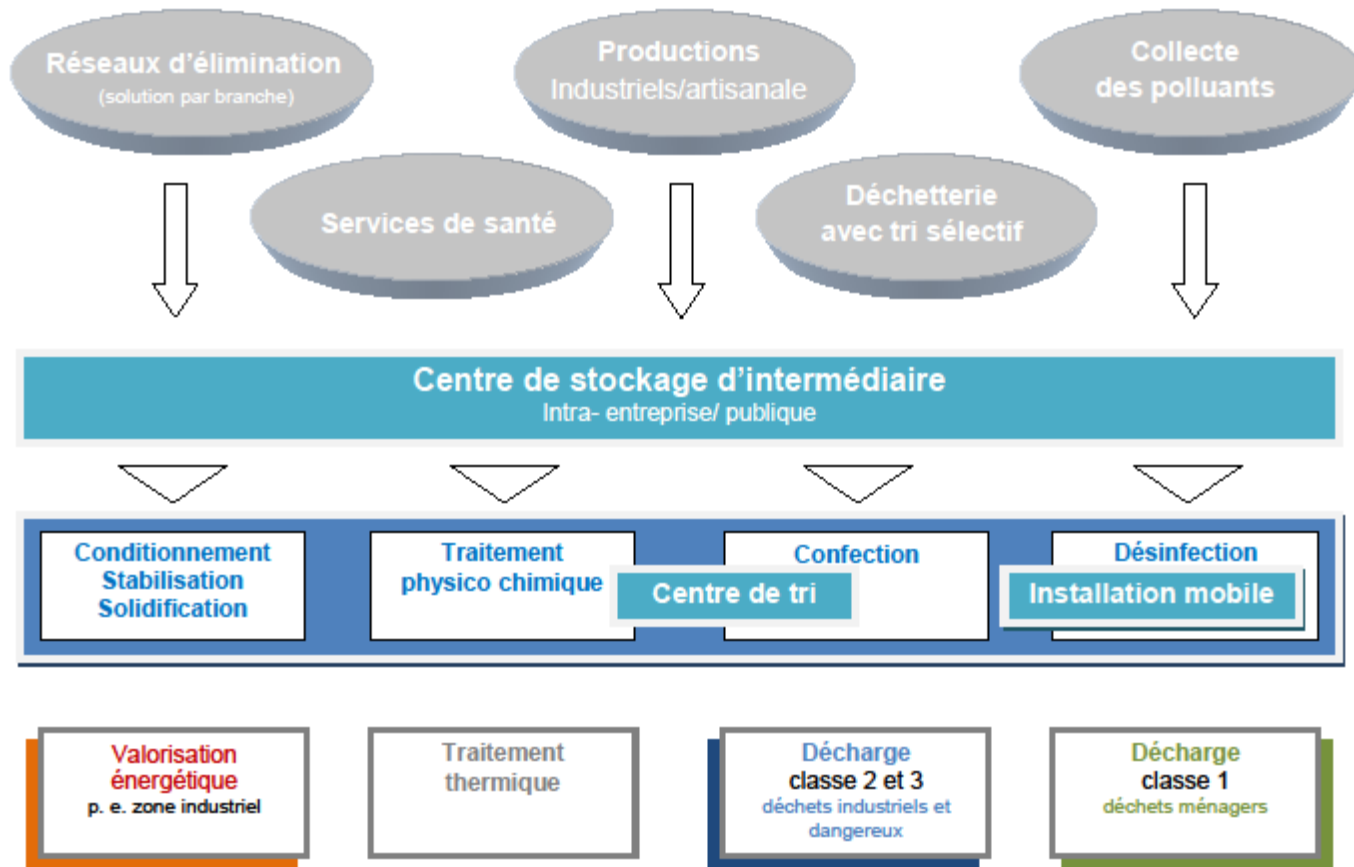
Réseaux d'élimination
(solution par branche)

Productions
Industriels/artisanale

Collecte
des polluants

Services de santé

Déchetterie
avec tri sélectif

Centre de stockage d'intermédiaire
Intra- entreprise/ publique

Conditionnement
Stabilisation
Solidification

Traitement
physico chimique

Centre de tri

Confection

Désinfection

Installation mobile

Valorisation
énergétique
p. e. zone industriel

Traitement
thermique

Décharge
classe 2 et 3
déchets industriels et dangereux

Décharge
classe 1
déchets ménagers